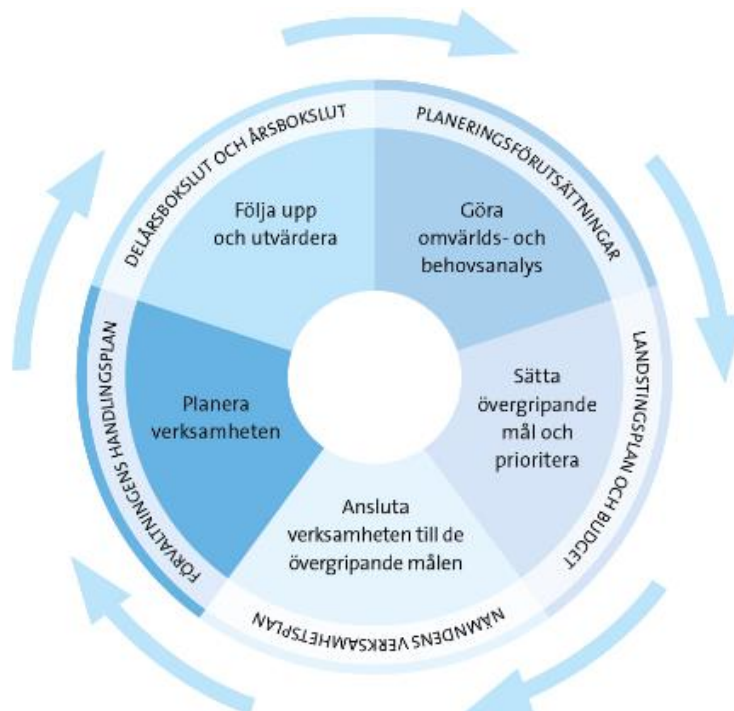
DELÅRSBOKSLUT OCH ÅRSBOKSLUT

PLANERINGSFÖRUTSÄTTNINGAR

Följa upp och utvärdera

Göra omvärlds- och behovsanalys

LANDSTINGSPLAN OCH BUDGET

Sätta övergripande mål och prioritera

Ansluta verksamheten till de övergripande målen

NÄMNDENS VERKSAMHETSPLAN

Planera verksamheten

FÖRVALTNINGENS HANDLINGSPLAN